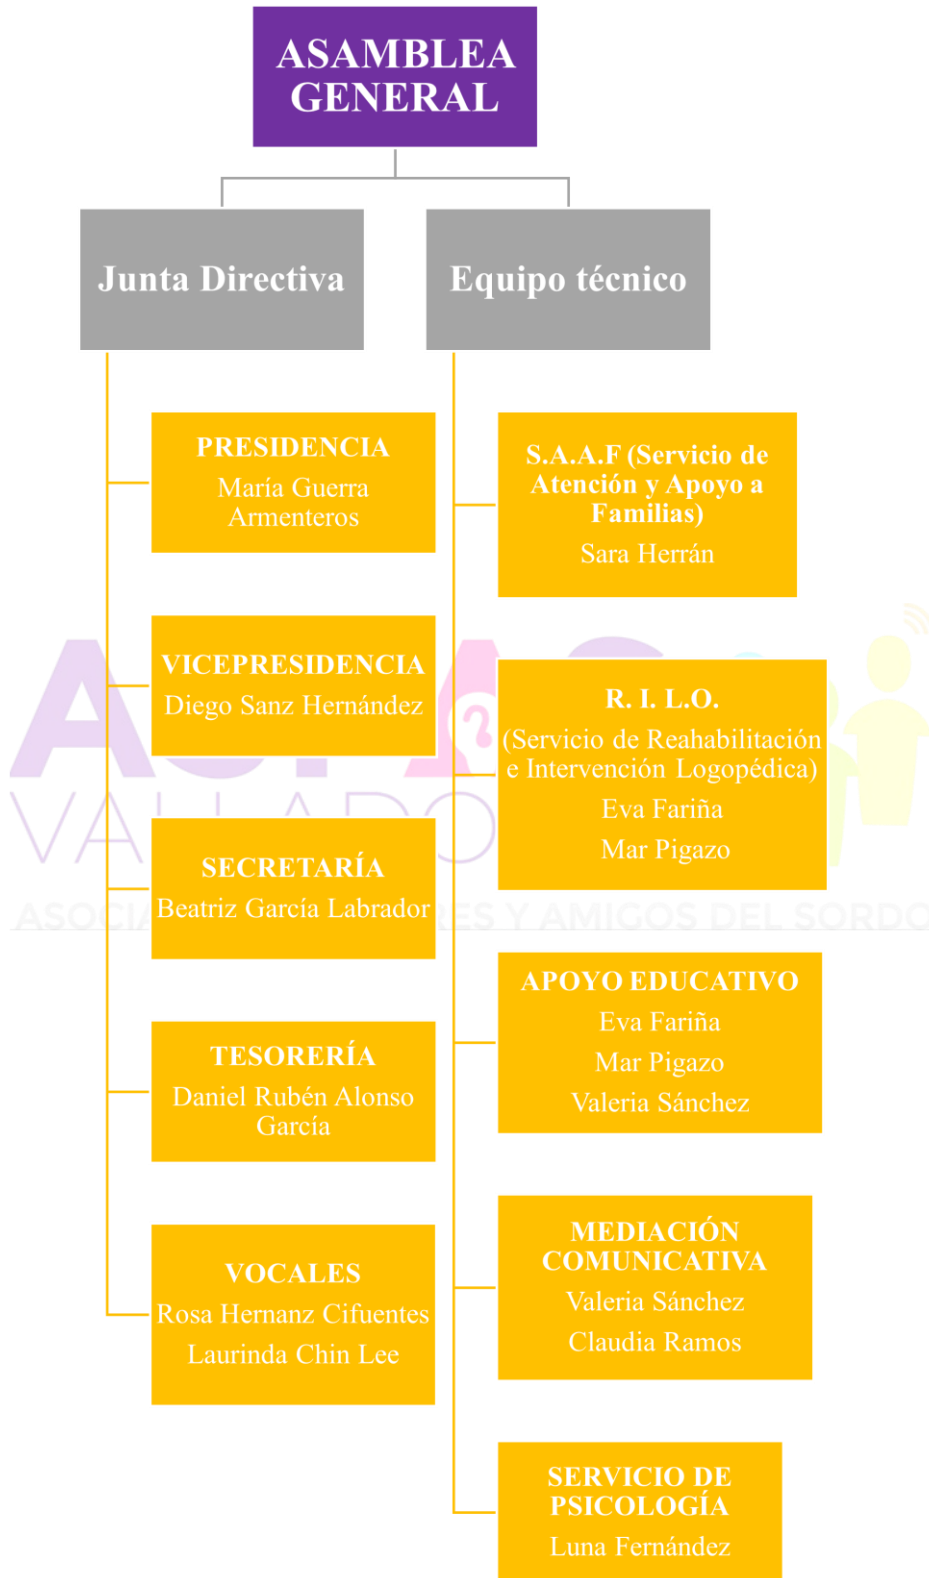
ASAMBLEA GENERAL

Junta Directiva

Equipo técnico

PRESIDENCIA
María Guerra Armenteros

VICEPRESIDENCIA
Diego Sanz Hernández

SECRETARÍA
Beatriz García Labrador

TESORERÍA
Daniel Rubén Alonso García

VOCALES
Rosa Hernanz Cifuentes
Laurinda Chin Lee

S.A.A.F (Servicio de Atención y Apoyo a Familias)
Sara Herrán

R. I. L.O.
(Servicio de Reahabilitación e Intervención Logopédica)
Eva Fariña
Mar Pigazo

APOYO EDUCATIVO
Eva Fariña
Mar Pigazo
Valeria Sánchez

MEDIACIÓN COMUNICATIVA
Valeria Sánchez
Claudia Ramos

SERVICIO DE PSICOLOGÍA
Luna Fernández